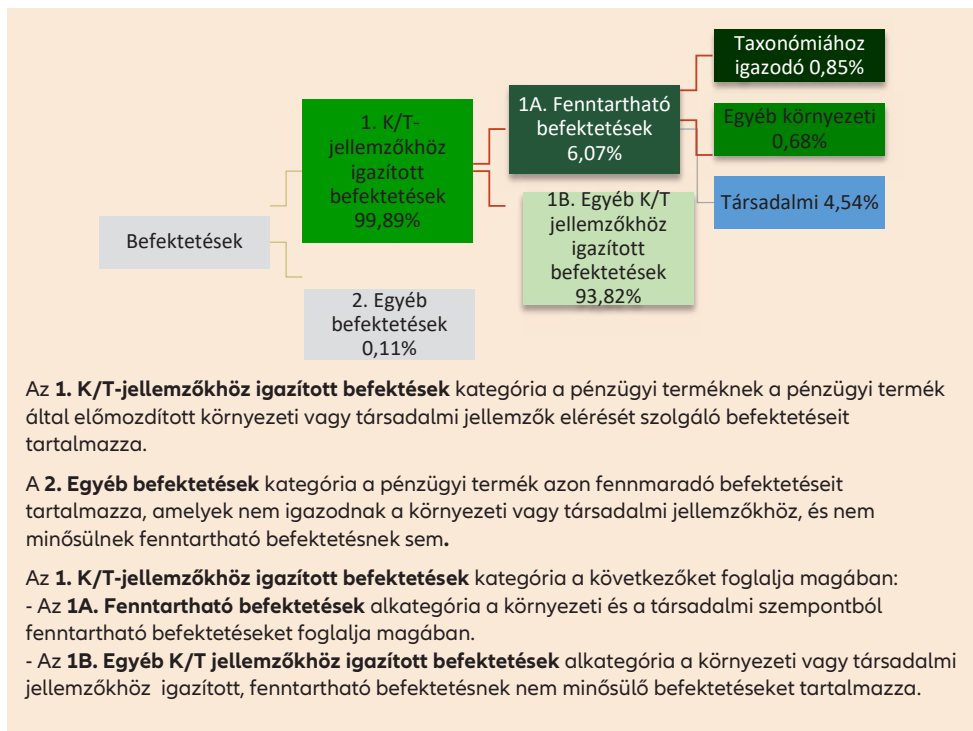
Befektetések

1. K/T-jellemzőkhöz igazított befektetések 99,89%

2. Egyéb befektetések 0,11%

1A. Fenntartható befektetések 6,07%

1B. Egyéb K/T jellemzőkhöz igazított befektetések 93,82%

Taxonómiához igazodó 0,85%

Egyéb környezeti 0,68%

Társadalmi 4,54%

Az **1. K/T-jellemzőkhöz igazított befektetések** kategória a pénzügyi terméknek a pénzügyi termék által előmozdított környezeti vagy társadalmi jellemzők elérését szolgáló befektetéseit tartalmazza.

A **2. Egyéb befektetések** kategória a pénzügyi termék azon fennmaradó befektetéseit tartalmazza, amelyek nem igazodnak a környezeti vagy társadalmi jellemzőkhöz, és nem minősülnek fenntartható befektetésnek sem**.**

Az **1. K/T-jellemzőkhöz igazított befektetések** kategória a következőket foglalja magában:
- Az **1A. Fenntartható befektetések** alkategória a környezeti és a társadalmi szempontból fenntartható befektetéseket foglalja magában.
- Az **1B. Egyéb K/T jellemzőkhöz igazított befektetések** alkategória a környezeti vagy társadalmi jellemzőkhöz igazított, fenntartható befektetésnek nem minősülő befektetéseket tartalmazza.